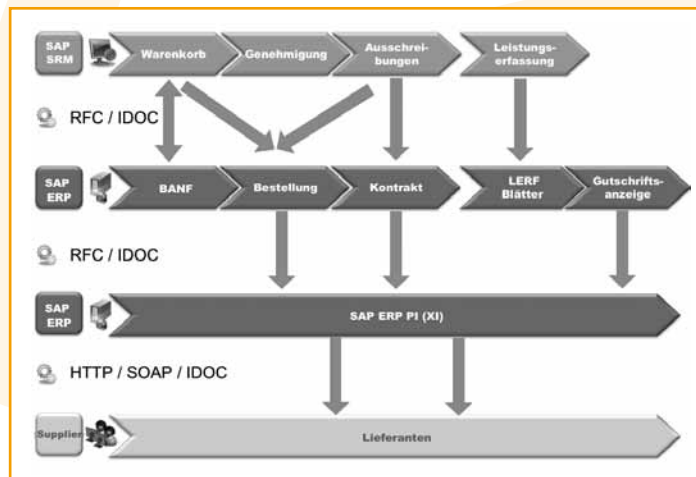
SAP SRM

Warenkorb

Genehmigung

Ausschreibungen

Leistungserfassung

RFC / IDOC

SAP ERP

BANF

Bestellung

Kontrakt

LERF Blätter

Gutschriftsanzeige

RFC / IDOC

SAP ERP

SAP ERP PI (XI)

HTTP / SOAP / IDOC

Supplier

Lieferanten